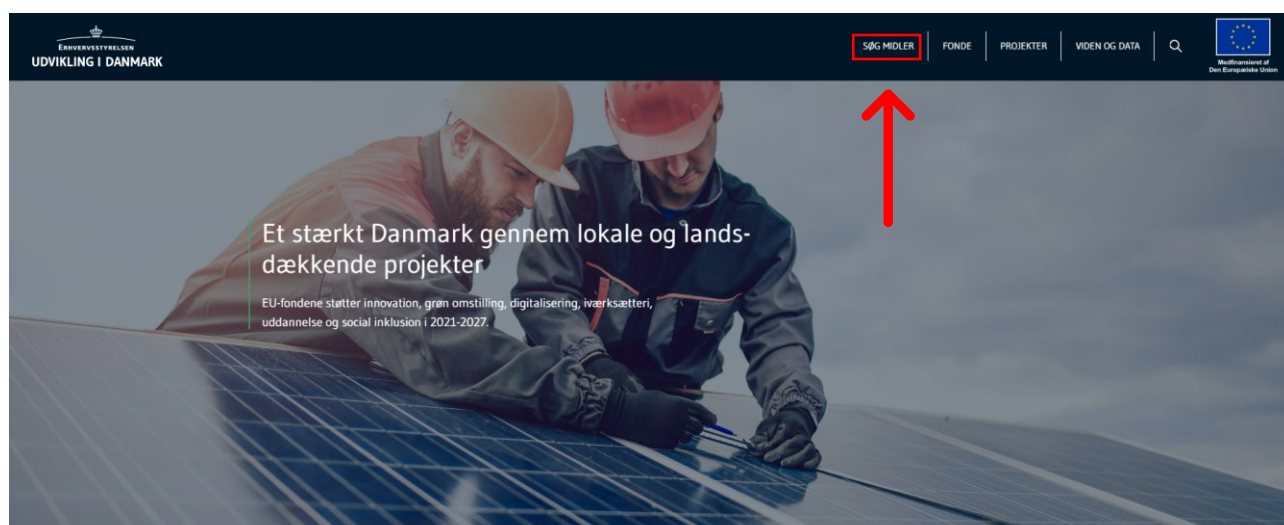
ERHVERVSSTYRELSEN
UDVIKLING I DANMARK

SØG MIDLER
FONDE
PROJEKTER
VIDEN OG DATA

Medfinansieret af
Den Europæiske Union

Et stærkt Danmark gennem lokale og landsdækkende projekter

EU-fondene støtter innovation, grøn omstilling, digitalisering, iværksætteri, uddannelse og social inklusion i 2021-2027.